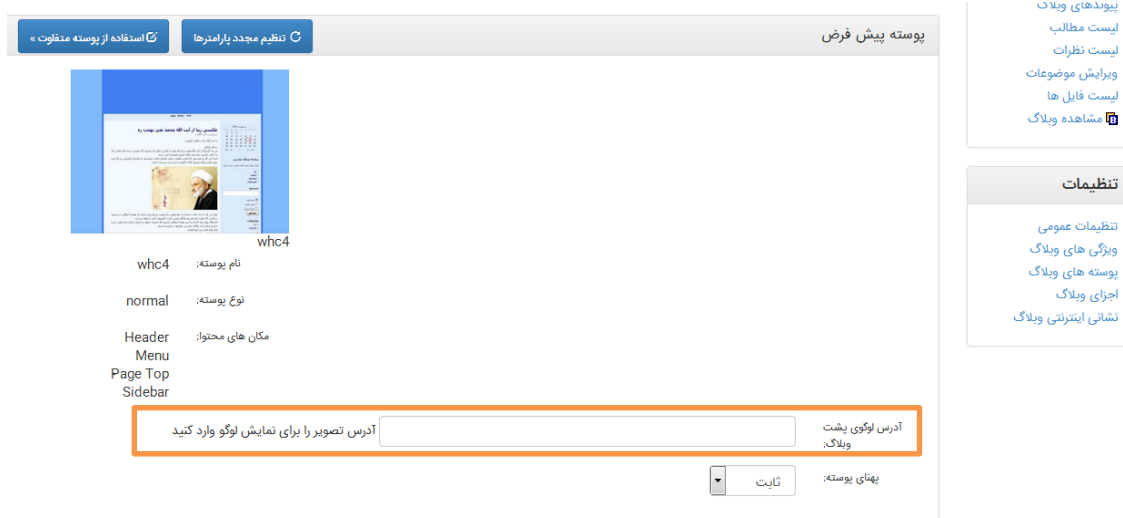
پیوندهای وبلاگ
لیست مطالب
لیست نظرات
ویرایش موضوعات
لیست فایل ها
مشاهده وبلاگ

تنظیمات
تنظیمات عمومی
ویژگی های وبلاگ
پوسته های وبلاگ
اجزای وبلاگ
نشانی اینترنتی وبلاگ

پوسته پیش فرض
تنظیم مجدد پارامترها
استفاده از پوسته متفاوت »

whc4
نام پوسته: whc4
نوع پوسته: normal
مکان های محتوا: Header
Menu
Page Top
Sidebar
آدرس لوگوی پشت وبلاگ: آدرس تصویر را برای نمایش لوگو وارد کنید
پهنای پوسته: ثابت